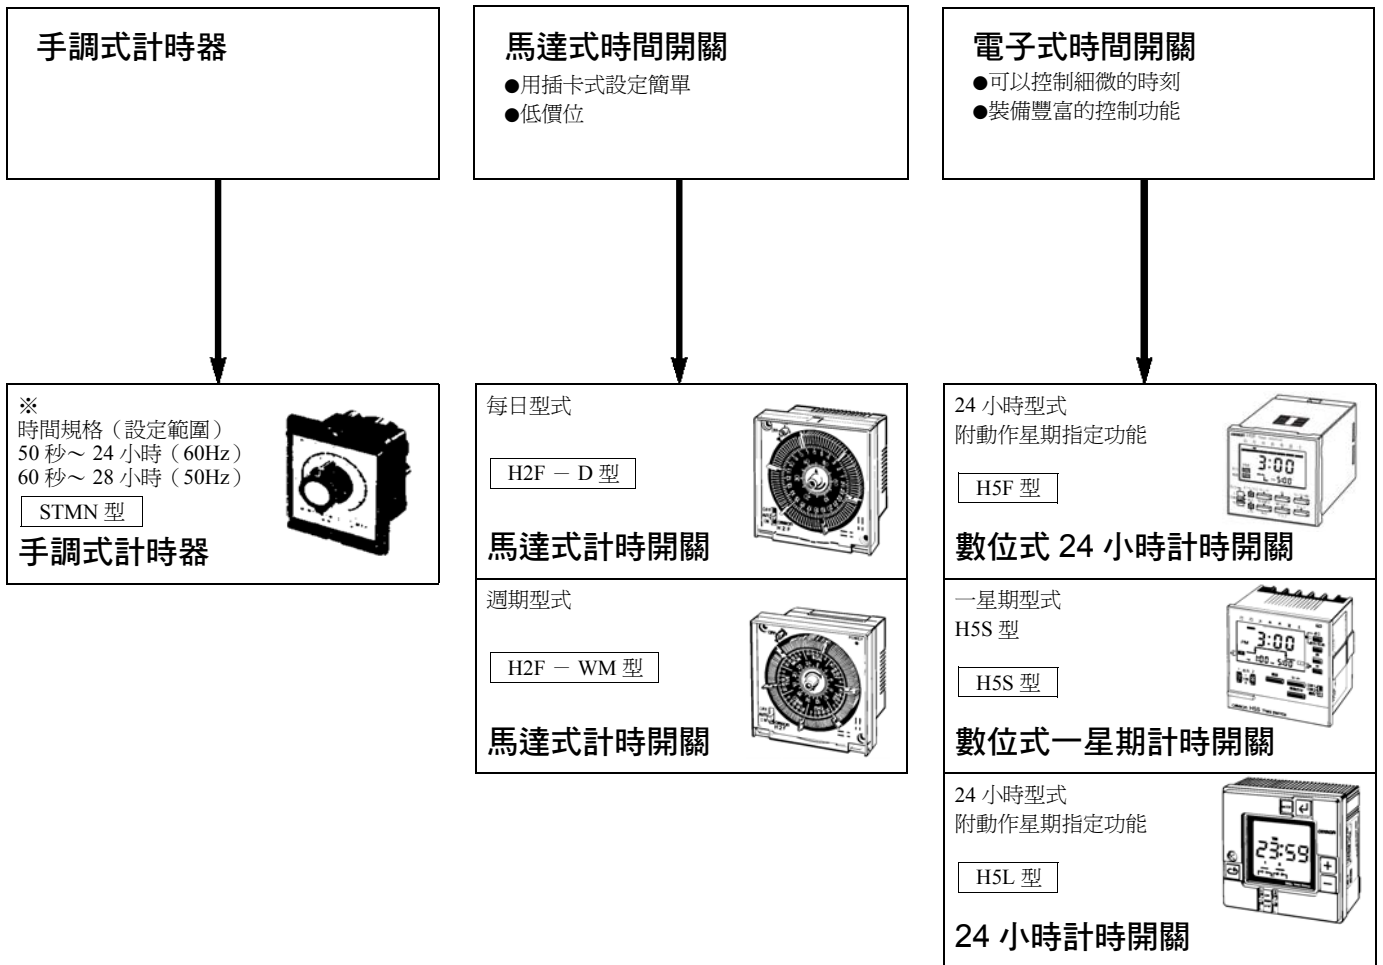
手調式計時器

馬達式時間開關
●用插卡式設定簡單
●低價位

電子式時間開關
●可以控制細微的時刻
●裝備豐富的控制功能

※
時間規格（設定範圍）
50 秒～ 24 小時（60Hz）
60 秒～ 28 小時（50Hz）
STMN 型
手調式計時器

每日型式
H2F － D 型
馬達式計時開關

週期型式
H2F － WM 型
馬達式計時開關

24 小時型式
附動作星期指定功能
H5F 型
3:00
數位式 24 小時計時開關

一星期型式
H5S 型
H5S 型
3:00
數位式一星期計時開關

24 小時型式
附動作星期指定功能
H5L 型
23:59
24 小時計時開關